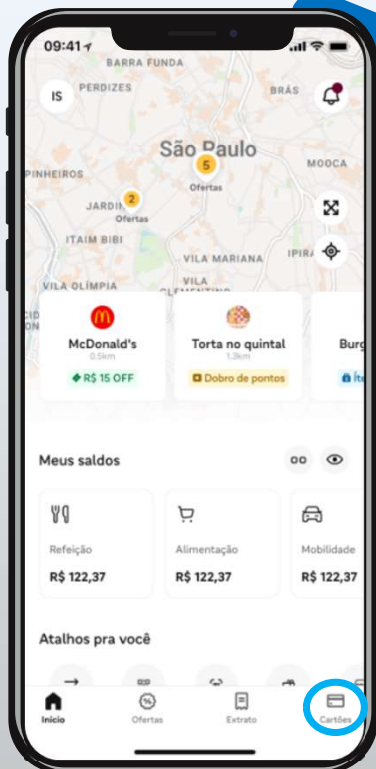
09:41

BARRA FUNDA

PERDIZES

IS

BRÁS

São Paulo

5

Ofertas

MOOCA

PINHEIROS

2

JARDI

Ofertas

ITAIM BIBI

IPIRA

VILA MARIANA

VILA OLÍMPIA

VILA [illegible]

McDonald's

0.5km

R$ 15 OFF

Torta no quintal

1.3km

Dobro de pontos

Burg

Ite

Meus saldos

Refeição

R$ 122,37

Alimentação

R$ 122,37

Mobilidade

R$ 122,37

Atalhos pra você

Início

Ofertas

Extrato

Cartões